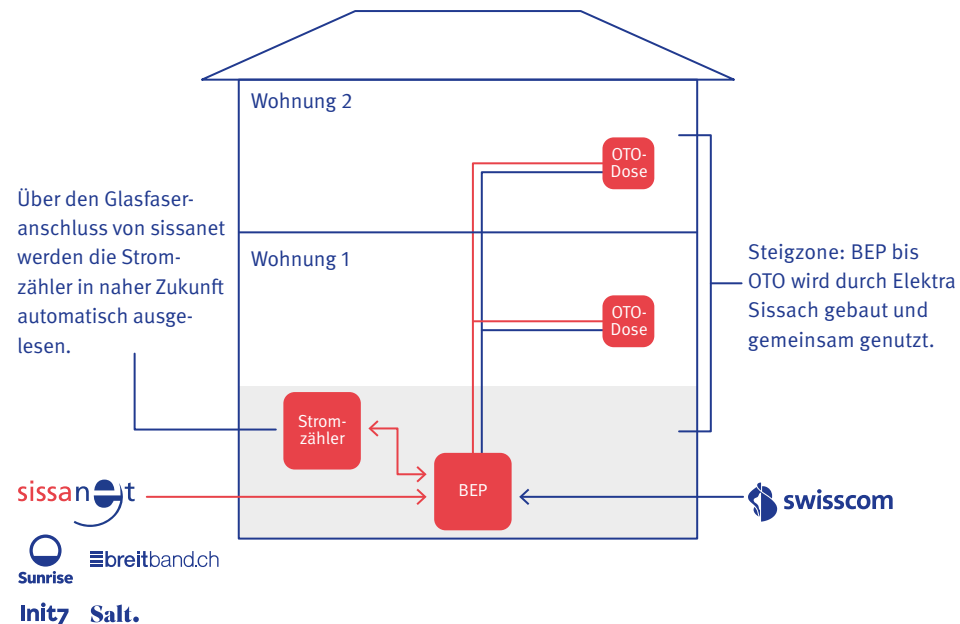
Wohnung 2

OTO-Dose

Über den Glasfaseranschluss von sissanet werden die Stromzähler in naher Zukunft automatisch ausgelesen.

Wohnung 1

Steigzone: BEP bis OTO wird durch Elektra Sissach gebaut und gemeinsam genutzt.

OTO-Dose

Stromzähler

BEP

sissanet

swisscom

Sunrise

breitband.ch

Init7

Salt.